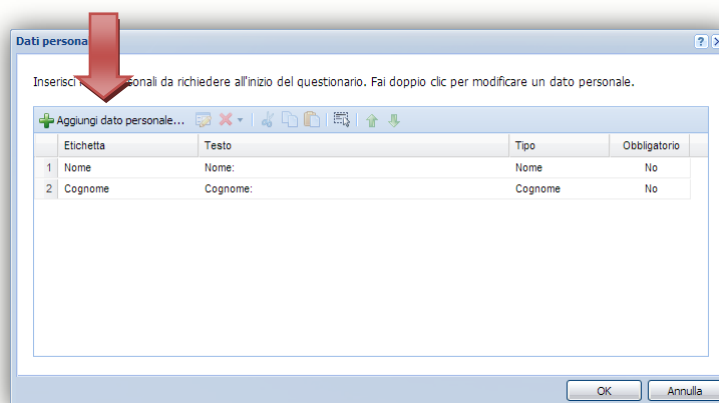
Dati persona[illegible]

Inserisci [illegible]sonali da richiedere all'inizio del questionario. Fai doppio clic per modificare un dato personale.

Aggiungi dato personale...

| | Etichetta | Testo | Tipo | Obbligatorio |
|---|---|---|---|---|
| 1 | Nome | Nome: | Nome | No |
| 2 | Cognome | Cognome: | Cognome | No |

OK Annulla